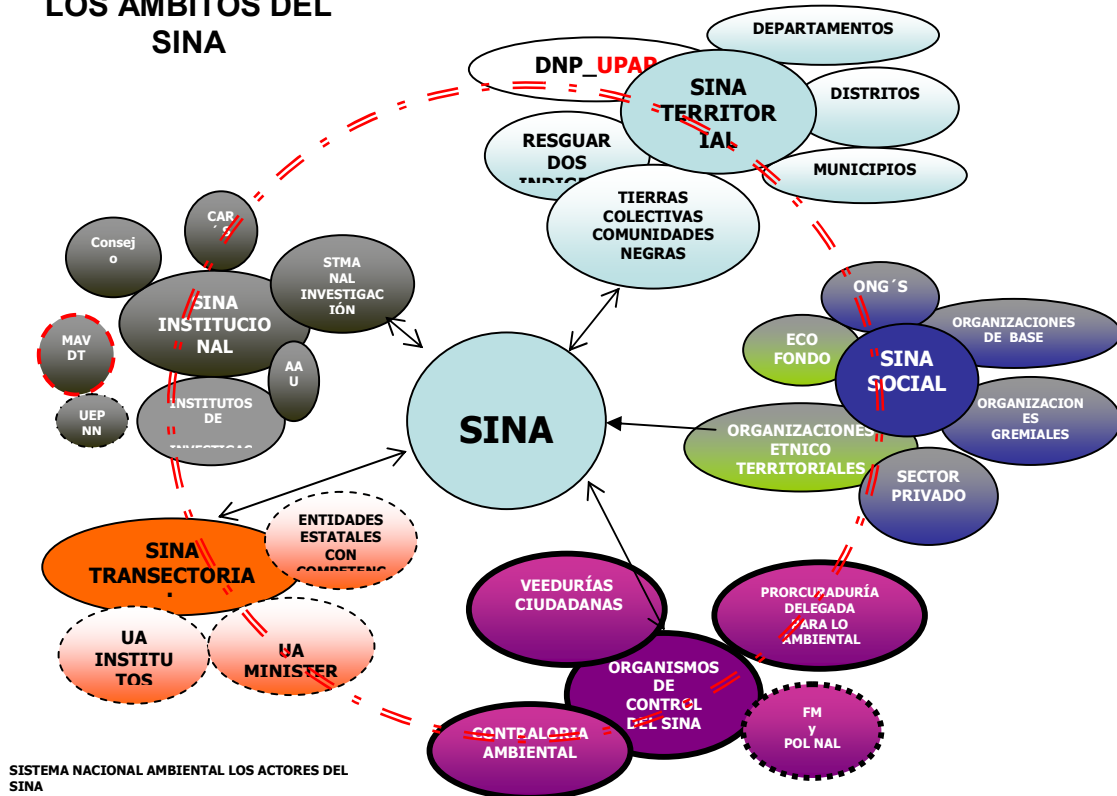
LOS AMBITOS DEL SINA

DEPARTAMENTOS

DNP_UPAR

SINA TERRITOR IAL

DISTRITOS

RESGUAR DOS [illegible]

MUNICIPIOS

TIERRAS COLECTIVAS COMUNIDADES NEGRAS

CAR´S

Consej o

STMA NAL INVESTIGAC IÓN

SINA INSTITUCIO NAL

MAV DT

AA U

INSTITUTOS DE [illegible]

UEP NN

SINA

ONG´S

ORGANIZACIONES DE BASE

ECO FONDO

SINA SOCIAL

ORGANIZACION ES GREMIALES

ORGANIZACIONES ETNICO TERRITORIALES

SECTOR PRIVADO

ENTIDADES ESTATALES CON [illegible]

SINA TRANSECTORIA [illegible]

UA INSTITU TOS

UA MINISTER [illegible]

VEEDURÍAS CIUDADANAS

PROCURADURÍA DELEGADA PARA LO AMBIENTAL

ORGANISMOS DE CONTROL DEL SINA

FM y POL NAL

CONTRALORIA AMBIENTAL

SISTEMA NACIONAL AMBIENTAL LOS ACTORES DEL SINA